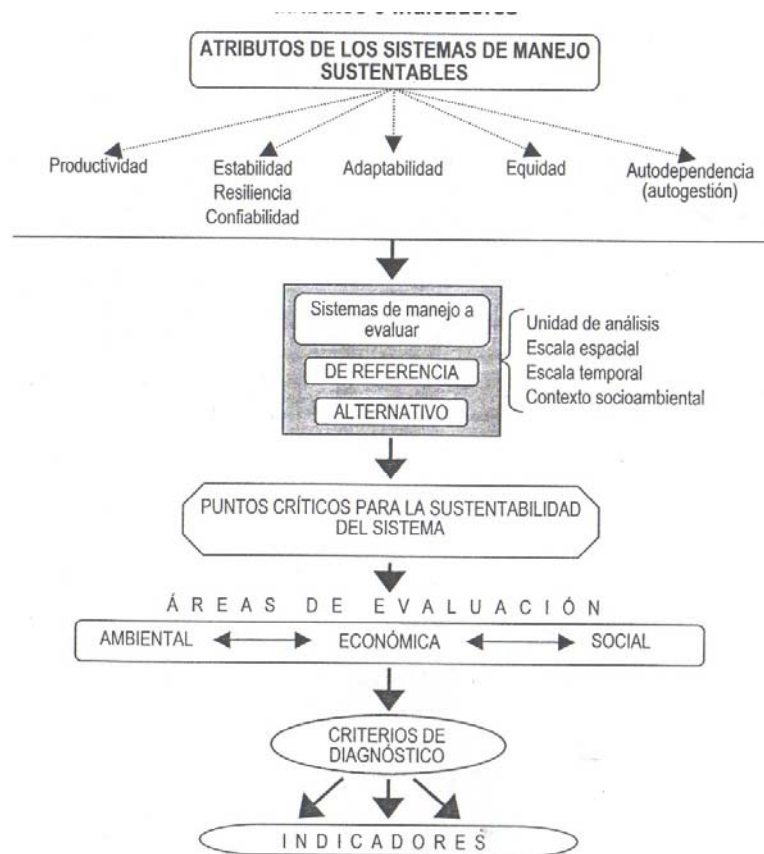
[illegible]

ATRIBUTOS DE LOS SISTEMAS DE MANEJO SUSTENTABLES

Productividad

Estabilidad
Resiliencia
Confiabilidad

Adaptabilidad

Equidad

Autodependencia
(autogestión)

Sistemas de manejo a evaluar

DE REFERENCIA

ALTERNATIVO

Unidad de análisis
Escala espacial
Escala temporal
Contexto socioambiental

PUNTOS CRÍTICOS PARA LA SUSTENTABILIDAD DEL SISTEMA

ÁREAS DE EVALUACIÓN

AMBIENTAL

ECONÓMICA

SOCIAL

CRITERIOS DE DIAGNÓSTICO

INDICADORES